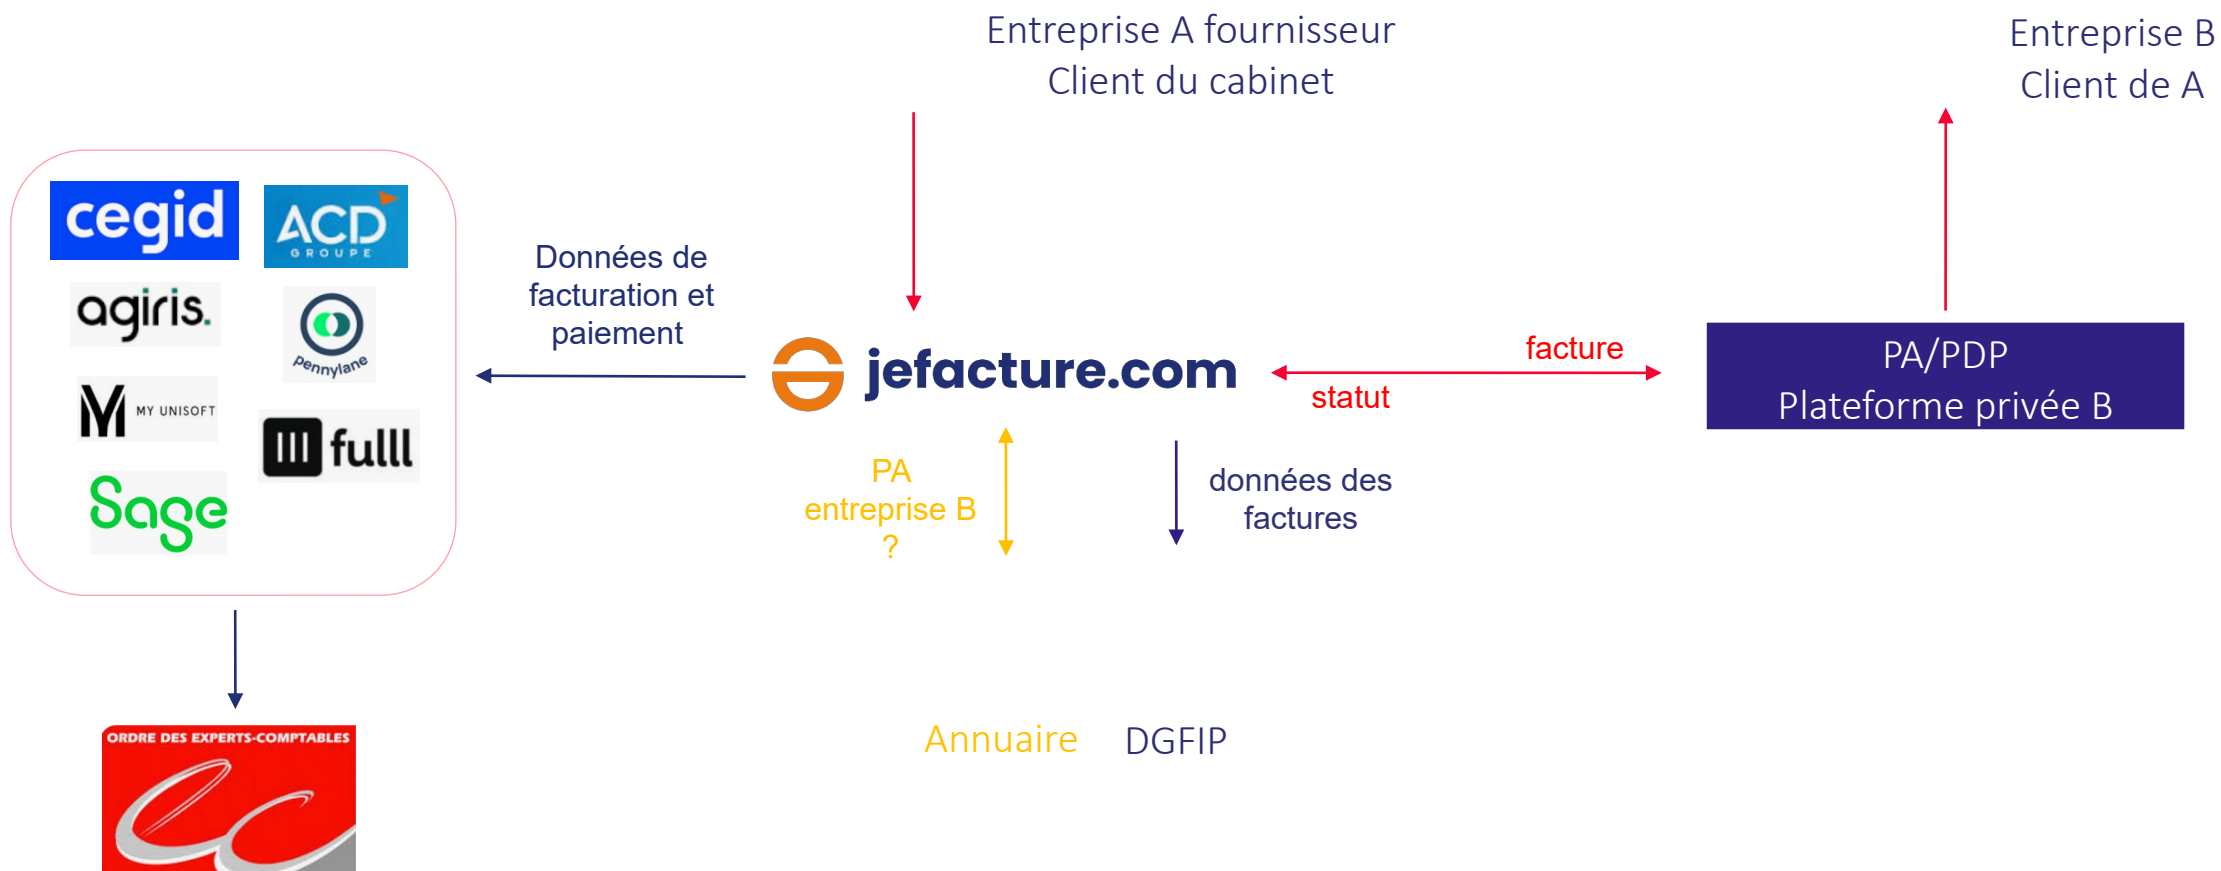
Entreprise A fournisseur
Client du cabinet

Entreprise B
Client de A

cegid

ACD GROUPE

agiris.

Pennylane

MY UNISOFT

fulll

Sage

Données de facturation et paiement

jefacture.com

facture

statut

PA/PDP
Plateforme privée B

PA
entreprise B
?

données des factures

ORDRE DES EXPERTS-COMPTABLES

Annuaire DGFIP